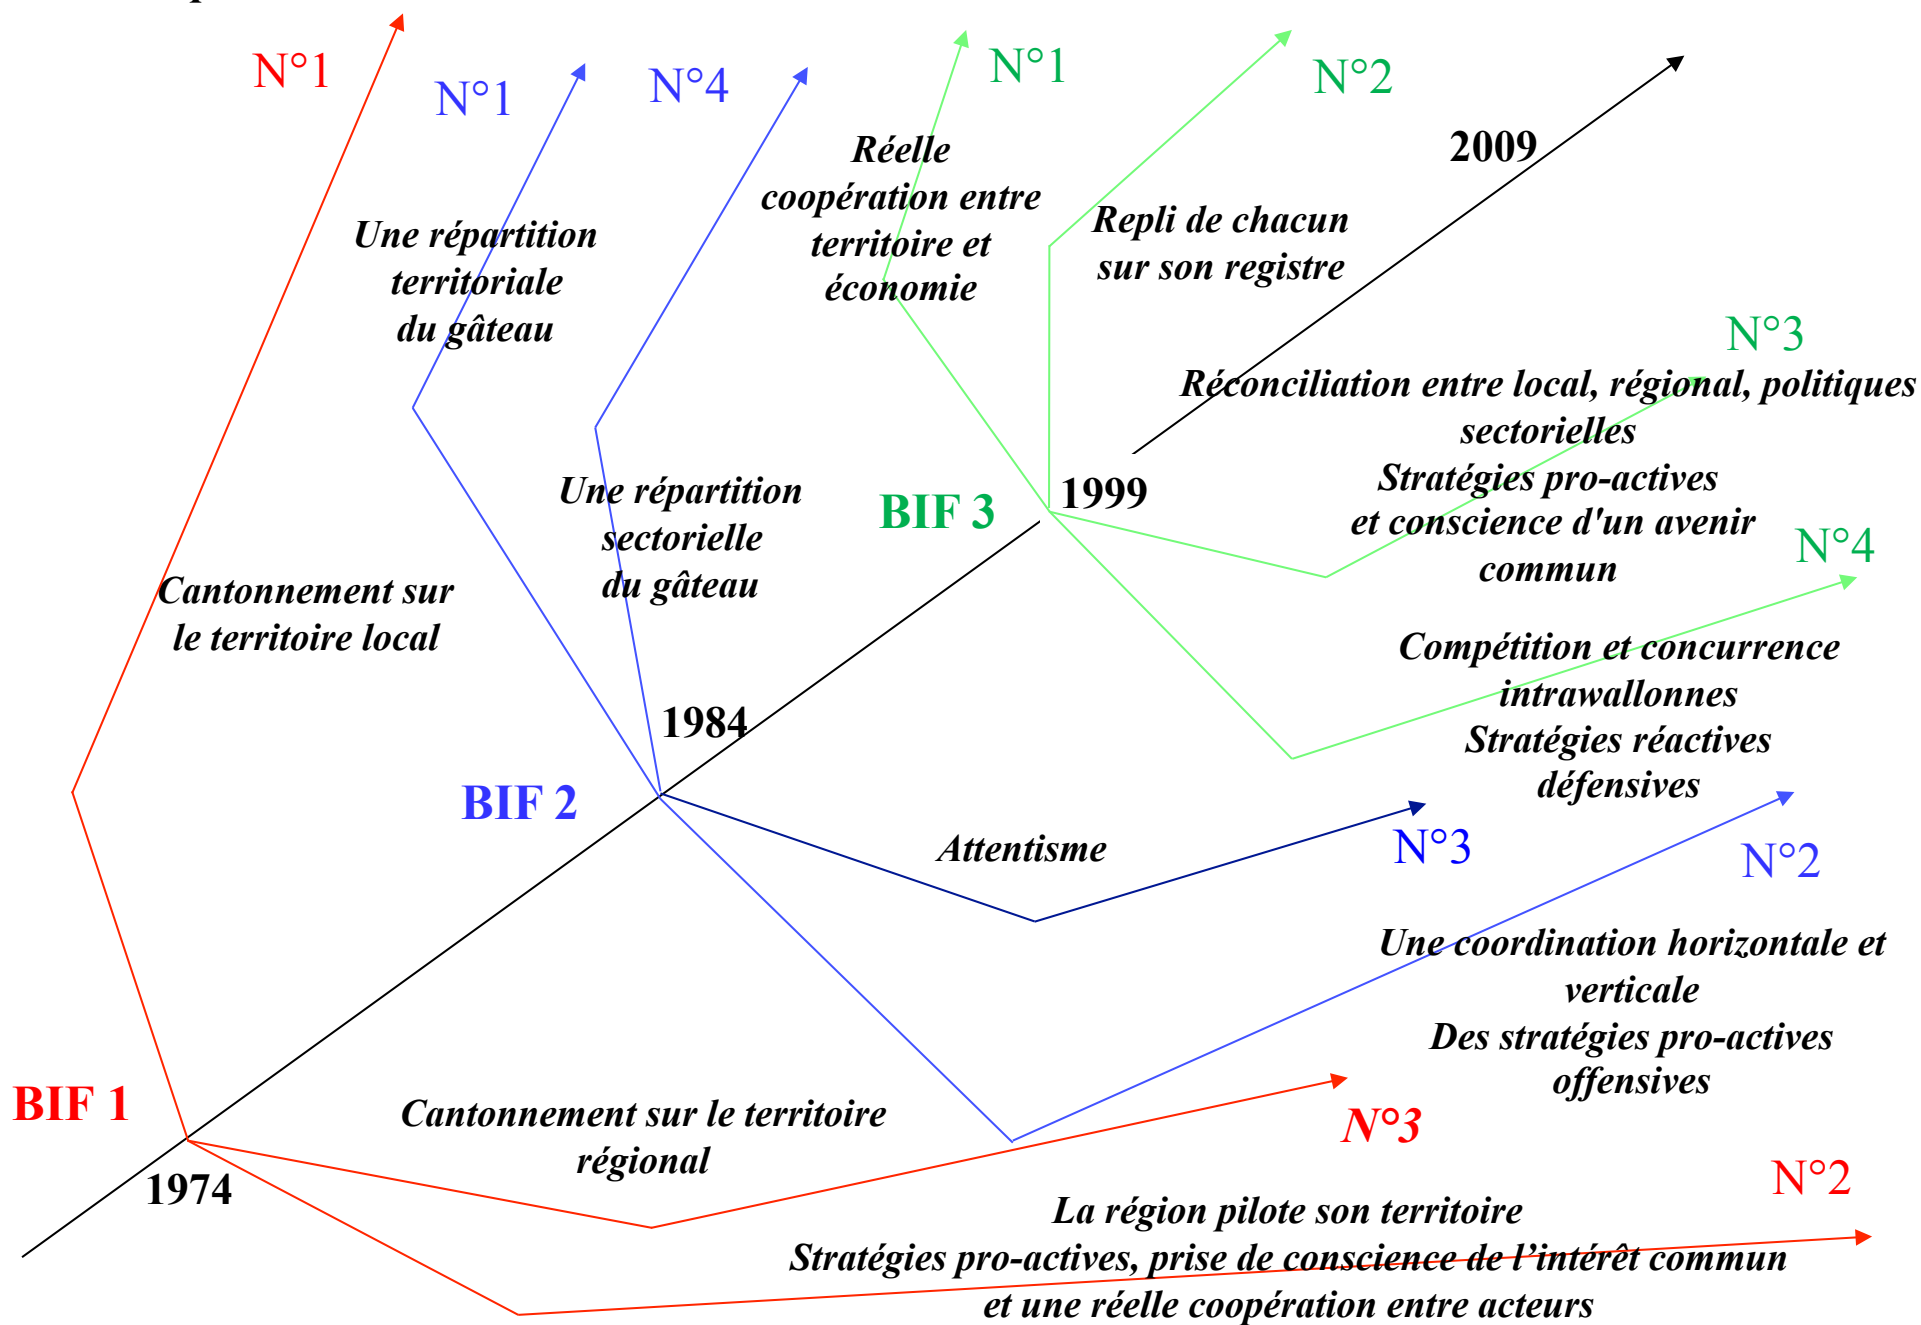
N°1

N°1

N°4

N°1

N°2

2009

Réelle coopération entre territoire et économie

Une répartition territoriale du gâteau

Repli de chacun sur son registre

N°3

Réconciliation entre local, régional, politiques sectorielles
Stratégies pro-actives et conscience d'un avenir commun

Une répartition sectorielle du gâteau

BIF 3

1999

N°4

Cantonnement sur le territoire local

Compétition et concurrence intrawallonnes
Stratégies réactives défensives

1984

BIF 2

Attentisme

N°3

N°2

Une coordination horizontale et verticale
Des stratégies pro-actives offensives

BIF 1

Cantonnement sur le territoire régional

N°3

1974

N°2

La région pilote son territoire
Stratégies pro-actives, prise de conscience de l'intérêt commun et une réelle coopération entre acteurs